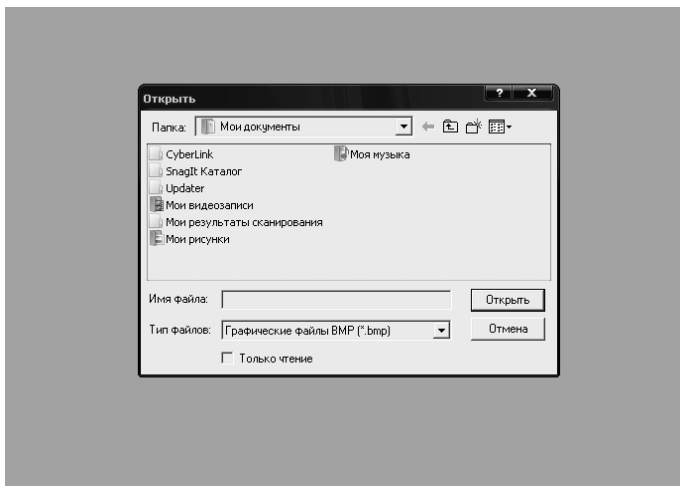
Открыть

? X

Папка: Мои документы

CyberLink
SnagIt Каталог
Updater
Мои видеозаписи
Мои результаты сканирования
Мои рисунки
Моя музыка

Имя файла:
Открыть

Тип файлов: Графические файлы BMP (*.bmp)
Отмена

Только чтение